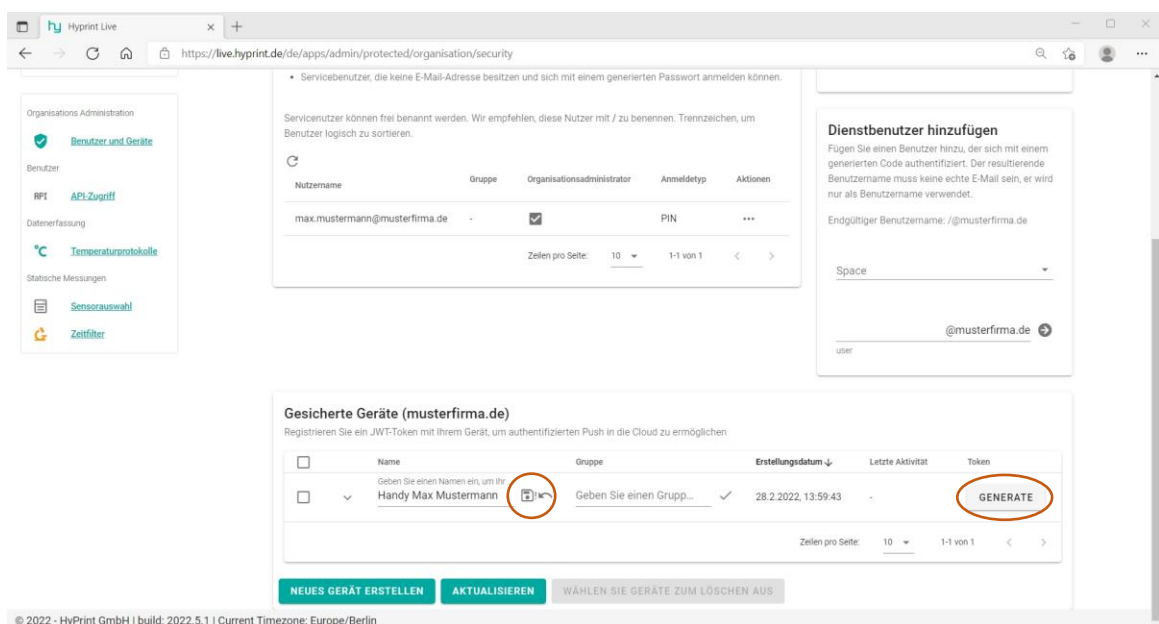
Hyprint Live

https://live.hyprint.de/de/apps/admin/protected/organisation/security

Organisations Administration

Benutzer und Geräte

Benutzer

API

API-Zugriff

Datenerfassung

°C

Temperaturprotokolle

Statische Messungen

Sensorauswahl

Zeitfilter

• Servicebenutzer, die keine E-Mail-Adresse besitzen und sich mit einem generierten Passwort anmelden können.

Servicenutzer können frei benannt werden. Wir empfehlen, diese Nutzer mit / zu benennen. Trennzeichen, um Benutzer logisch zu sortieren.

| Nutzername | Gruppe | Organisationsadministrator | Anmeldetyp | Aktionen |
|---|---|---|---|---|
| max.mustermann@musterfirma.de | - | ☑ | PIN | ··· |

Zeilen pro Seite: 10 1-1 von 1

Dienstbenutzer hinzufügen

Fügen Sie einen Benutzer hinzu, der sich mit einem generierten Code authentifiziert. Der resultierende Benutzername muss keine echte E-Mail sein, er wird nur als Benutzername verwendet.

Endgültiger Benutzername: /@musterfirma.de

Space

@musterfirma.de

user

Gesicherte Geräte (musterfirma.de)

Registrieren Sie ein JWT-Token mit Ihrem Gerät, um authentifizierten Push in die Cloud zu ermöglichen

| | Name | Gruppe | Erstellungsdatum ↓ | Letzte Aktivität | Token |
|---|---|---|---|---|---|
| ☐ | Geben Sie einen Namen ein, um Ihr Handy Max Mustermann | Geben Sie einen Grupp... | 28.2.2022, 13:59:43 | - | GENERATE |

Zeilen pro Seite: 10 1-1 von 1

NEUES GERÄT ERSTELLEN AKTUALISIEREN WÄHLEN SIE GERÄTE ZUM LÖSCHEN AUS

© 2022 - HyPrint GmbH | build: 2022.5.1 | Current Timezone: Europe/Berlin